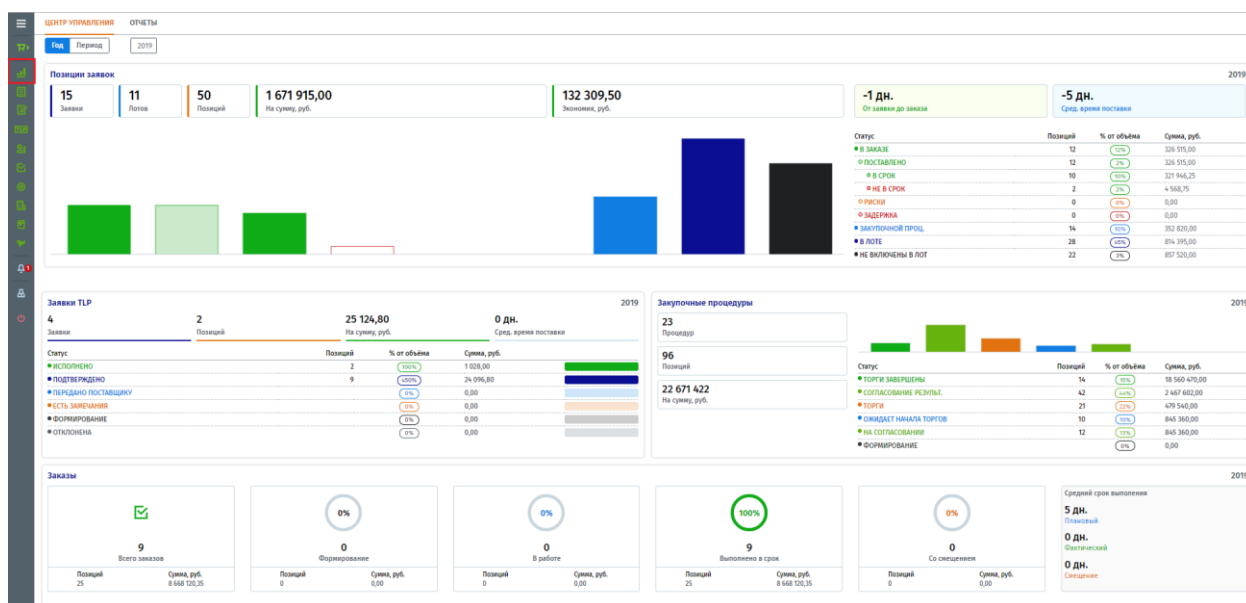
ЦЕНТР УПРАВЛЕНИЯ ОТЧЕТЫ

Год Период 2019

Позиции заявок 2019

15 Заявки
11 Лотов
50 Позиций
1 671 915,00 На сумму, руб.
132 309,50 Экономия, руб.
-1 дн. От заявки до заказа
-5 дн. Сред. время поставки

| Статус | Позиций | % от объёма | Сумма, руб. |
|---|---|---|---|
| В ЗАКАЗЕ | 12 | 12% | 326 515,00 |
| ПОСТАВЛЕНО | 12 | 2% | 326 515,00 |
| В СРОК | 10 | 10% | 321 946,25 |
| НЕ В СРОК | 2 | 2% | 4 568,75 |
| РИСКИ | 0 | 0% | 0,00 |
| ЗАДЕРЖКА | 0 | 0% | 0,00 |
| ЗАКУПОЧНОЙ ПРОЦ. | 14 | 10% | 352 820,00 |
| В ЛОТЕ | 28 | 45% | 814 395,00 |
| НЕ ВКЛЮЧЕНЫ В ЛОТ | 22 | 3% | 857 520,00 |

Заявки TLP 2019

4 Заявки
2 Позиций
25 124,80 На сумму, руб.
0 дн. Сред. время поставки

| Статус | Позиций | % от объёма | Сумма, руб. |
|---|---|---|---|
| ИСПОЛНЕНО | 2 | 100% | 1 028,00 |
| ПОДТВЕРЖДЕНО | 9 | 450% | 24 096,80 |
| ПЕРЕДАНО ПОСТАВЩИКУ | | 0% | 0,00 |
| ЕСТЬ ЗАМЕЧАНИЯ | | 0% | 0,00 |
| ФОРМИРОВАНИЕ | | 0% | 0,00 |
| ОТКЛОНЕНА | | 0% | 0,00 |

Закупочные процедуры 2019

23 Процедур
96 Позиций
22 671 422 На сумму, руб.

| Статус | Позиций | % от объёма | Сумма, руб. |
|---|---|---|---|
| ТОРГИ ЗАВЕРШЕНЫ | 14 | 15% | 18 560 470,00 |
| СОГЛАСОВАНИЕ РЕЗУЛЬТ. | 42 | 44% | 2 467 602,00 |
| ТОРГИ | 21 | 22% | 479 540,00 |
| ОЖИДАЕТ НАЧАЛА ТОРГОВ | 10 | 10% | 845 360,00 |
| НА СОГЛАСОВАНИИ | 12 | 13% | 845 360,00 |
| ФОРМИРОВАНИЕ | | 0% | 0,00 |

Заказы 2019

9 Всего заказов
Позиций 25 Сумма, руб. 8 668 120,35

0% 0 Формирование
Позиций 0 Сумма, руб. 0,00

0% 0 В работе
Позиций 0 Сумма, руб. 0,00

100% 9 Выполнено в срок
Позиций 25 Сумма, руб. 8 668 120,35

0% 0 Со смещением
Позиций 0 Сумма, руб. 0,00

Средний срок выполнения
5 дн. Плановый
0 дн. Фактический
0 дн. Смещение